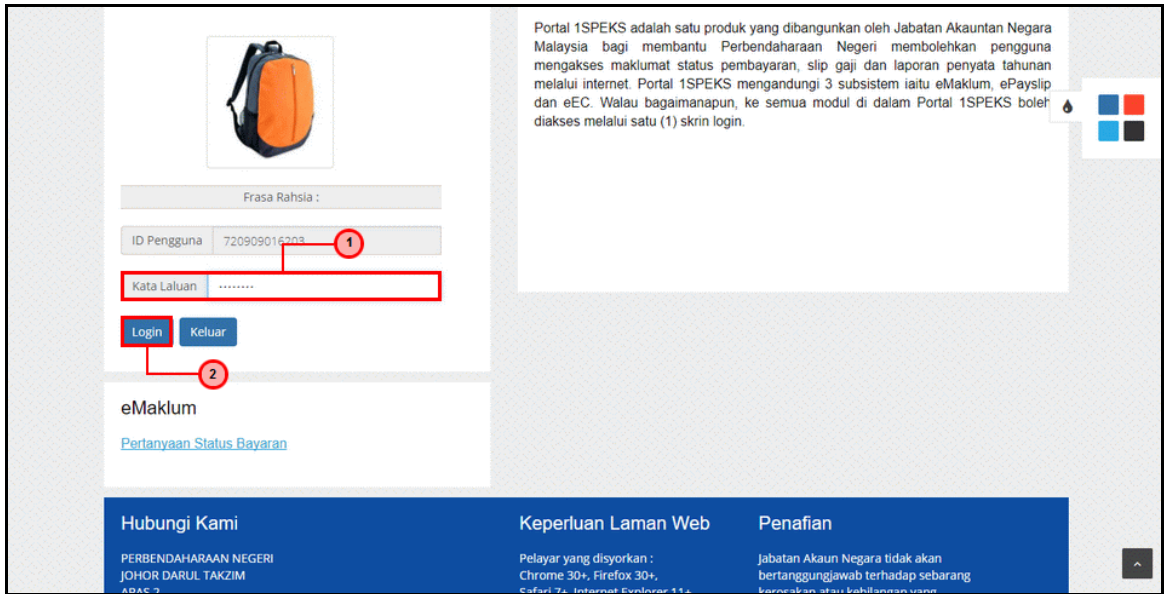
Frasa Rahsia :

ID Pengguna 720909016203

Kata Laluan ········

1

Login Keluar

2

Portal 1SPEKS adalah satu produk yang dibangunkan oleh Jabatan Akauntan Negara Malaysia bagi membantu Perbendaharaan Negeri membolehkan pengguna mengakses maklumat status pembayaran, slip gaji dan laporan penyata tahunan melalui internet. Portal 1SPEKS mengandungi 3 subsistem iaitu eMaklum, ePayslip dan eEC. Walau bagaimanapun, ke semua modul di dalam Portal 1SPEKS boleh diakses melalui satu (1) skrin login.

eMaklum

Pertanyaan Status Bayaran

Hubungi Kami

PERBENDAHARAAN NEGERI
JOHOR DARUL TAKZIM
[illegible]

Keperluan Laman Web

Pelayar yang disyorkan :
Chrome 30+, Firefox 30+,
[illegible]

Penafian

Jabatan Akaun Negara tidak akan bertanggungjawab terhadap sebarang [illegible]